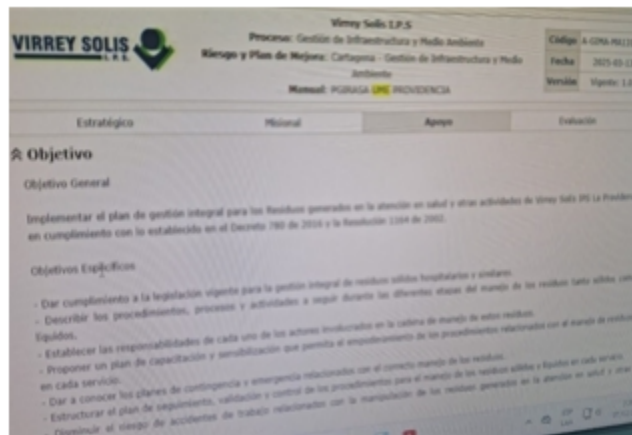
VIRREY SOLIS I.P.S

Virrey Solis I.P.S
Proceso: Gestión de Infraestructura y Medio Ambiente
Riesgo y Plan de Mejora: Cartagena - Gestión de Infraestructura y Medio Ambiente
Manual: PGIRASA UMI PROVIDENCIA

| Código | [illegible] |
|---|---|
| Fecha | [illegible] |
| Versión | Vigente: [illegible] |

Estratégico
Misional
Apoyo
Evaluación

Objetivo

Objetivo General

Implementar el plan de gestión integral para los Residuos generados en la atención en salud y otras actividades de Virrey Solis IPS La Providencia en cumplimiento con lo establecido en el Decreto 780 de 2016 y la Resolución 1164 de 2002.

Objetivos Específicos

- Dar cumplimiento a la legislación vigente para la gestión integral de residuos sólidos hospitalarios y similares.
- Describir los procedimientos, procesos y actividades a seguir durante las diferentes etapas del manejo de los residuos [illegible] sólidos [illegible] líquidos.
- Establecer las responsabilidades de cada uno de los actores involucrados en la cadena de manejo de estos residuos.
- Proponer un plan de capacitación y sensibilización que permita el empoderamiento de los procedimientos relacionados con el manejo de residuos en cada servicio.
- Dar a conocer los planes de contingencia y emergencia relacionados con el correcto manejo de los residuos.
- Estructurar el plan de seguimiento, validación y control de los procedimientos para el manejo de los residuos sólidos y líquidos en cada servicio.
- Disminuir el riesgo de accidentes de trabajo relacionados con la manipulación de los residuos generados en la atención en salud y otras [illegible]